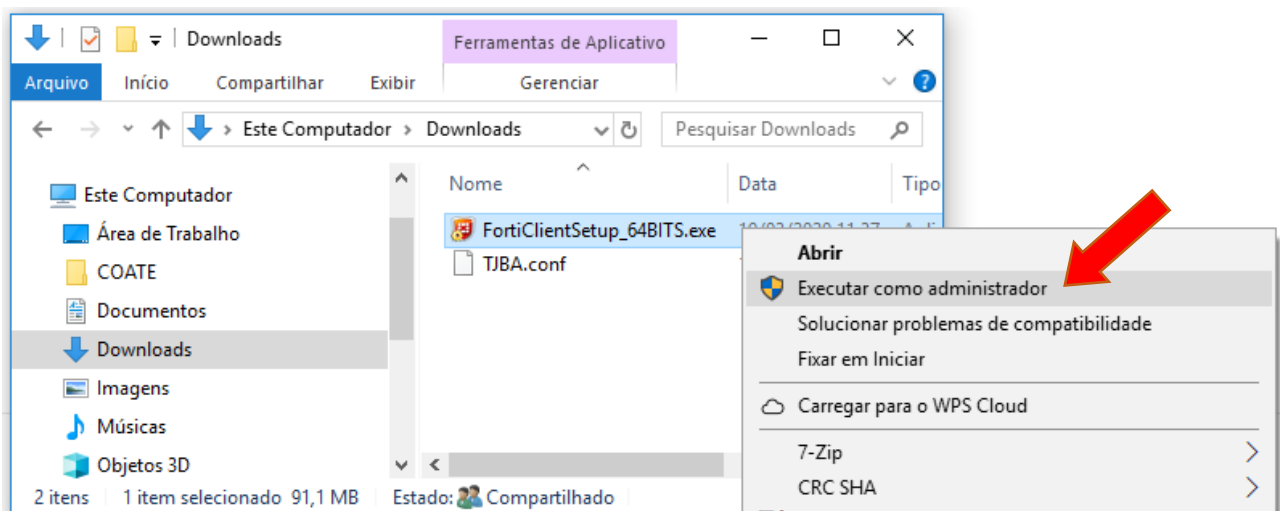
Downloads

Ferramentas de Aplicativo

Arquivo Início Compartilhar Exibir Gerenciar

Este Computador > Downloads

Pesquisar Downloads

Este Computador
Área de Trabalho
COATE
Documentos
Downloads
Imagens
Músicas
Objetos 3D

Nome | Data | Tipo

FortiClientSetup_64BITS.exe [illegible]
TJBA.conf

Abrir
Executar como administrador
Solucionar problemas de compatibilidade
Fixar em Iniciar
Carregar para o WPS Cloud
7-Zip
CRC SHA

2 itens 1 item selecionado 91,1 MB Estado: Compartilhado